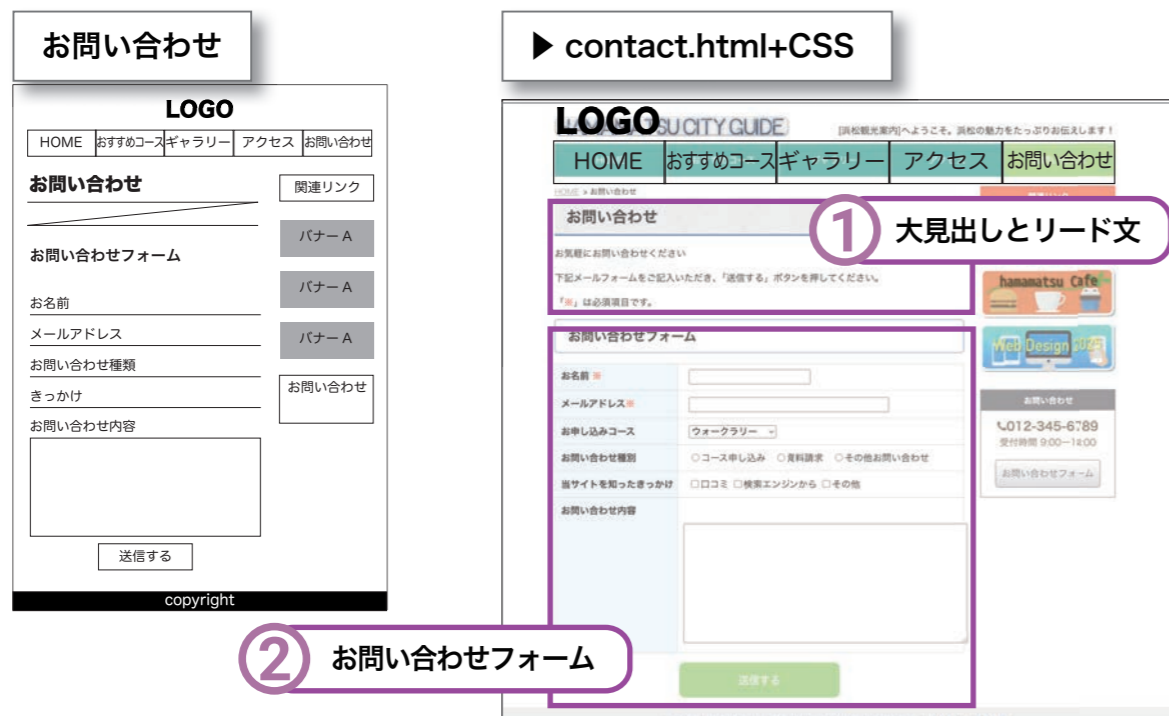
お問い合わせ

LOGO

HOME おすすめコース ギャラリー アクセス お問い合わせ

お問い合わせ

関連リンク

バナーA

お問い合わせフォーム

バナーA

お名前

バナーA

メールアドレス

お問い合わせ種類

お問い合わせ

きっかけ

お問い合わせ内容

送信する

copyright

▶ contact.html+CSS

LOGO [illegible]SU CITY GUIDE

[浜松観光案内]へようこそ。浜松の魅力をたっぷりお伝えします！

HOME おすすめコース ギャラリー アクセス お問い合わせ

HOME » お問い合わせ

お問い合わせ

① 大見出しとリード文

お気軽にお問い合わせください

下記メールフォームをご記入いただき、「送信する」ボタンを押してください。

「※」は必須項目です。

hamamatsu Cafe

お問い合わせフォーム

Web Design 2025

お名前※

メールアドレス※

お申し込みコース ウォークラリー

お問い合わせ種別 ○コース申し込み ○資料請求 ○その他お問い合わせ

当サイトを知ったきっかけ □口コミ □検索エンジンから □その他

お問い合わせ内容

お問い合わせ

012-345-6789

受付時間 9:00～18:00

お問い合わせフォーム

② お問い合わせフォーム

送信する